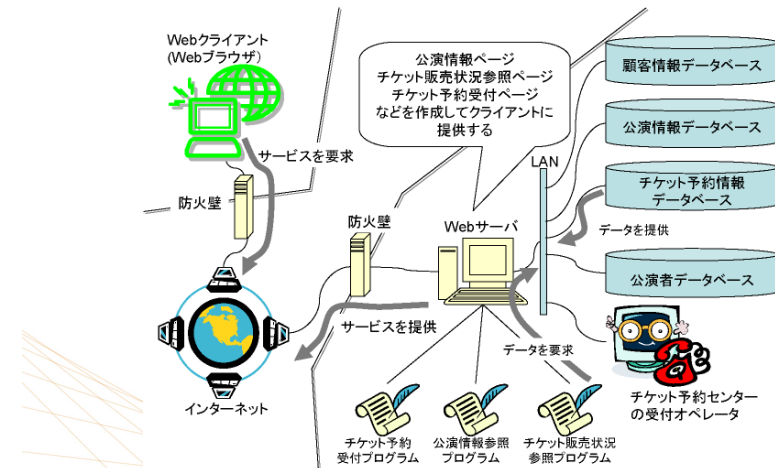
Webクライアント
(Webブラウザ)

公演情報ページ
チケット販売状況参照ページ
チケット予約受付ページ
などを作成してクライアントに
提供する

顧客情報データベース

公演情報データベース

チケット予約情報
データベース

公演者データベース

サービスを要求

防火壁

防火壁

Webサーバ

LAN

データを提供

サービスを提供

データを要求

インターネット

チケット予約センター
の受付オペレータ

チケット予約
受付プログラム

公演情報参照
プログラム

チケット販売状況
参照プログラム